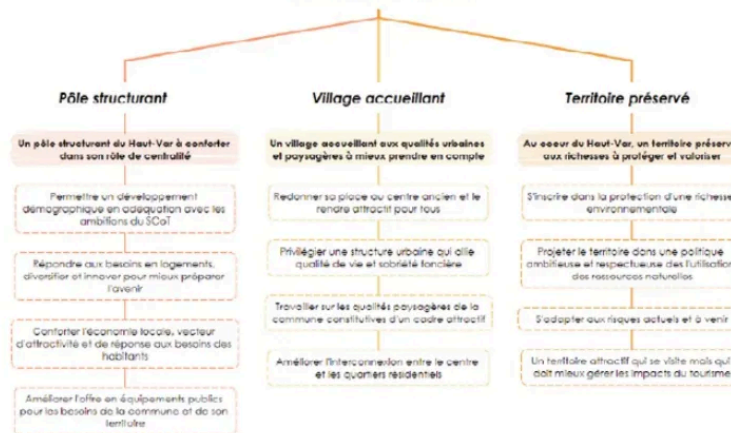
Pôle structurant

Un pôle structurant du Haut-Var à conforter dans son rôle de centralité

Permettre un développement démographique en adéquation avec les ambitions du SCoT

Répondre aux besoins en logements, diversifier et innover pour mieux préparer l'avenir

Conforter l'économie locale, vecteur d'attractivité et de réponse aux besoins des habitants

Améliorer l'offre en équipements publics pour les besoins de la commune et de son territoire

Village accueillant

Un village accueillant aux qualités urbaines et paysagères à mieux prendre en compte

Redonner sa place au centre ancien et le rendre attractif pour tous

Privilégier une structure urbaine qui allie qualité de vie et sobriété foncière

Travailler sur les qualités paysagères de la commune constitutives d'un cadre attractif

Améliorer l'interconnexion entre le centre et les quartiers résidentiels

Territoire préservé

Au coeur du Haut-Var, un territoire préservé aux richesses à protéger et valoriser

S'inscrire dans la protection d'une richesse environnementale

Projeter le territoire dans une politique ambitieuse et respectueuse de l'utilisation des ressources naturelles

S'adapter aux risques actuels et à venir

Un territoire attractif qui se visite mais qui doit mieux gérer les impacts du tourisme